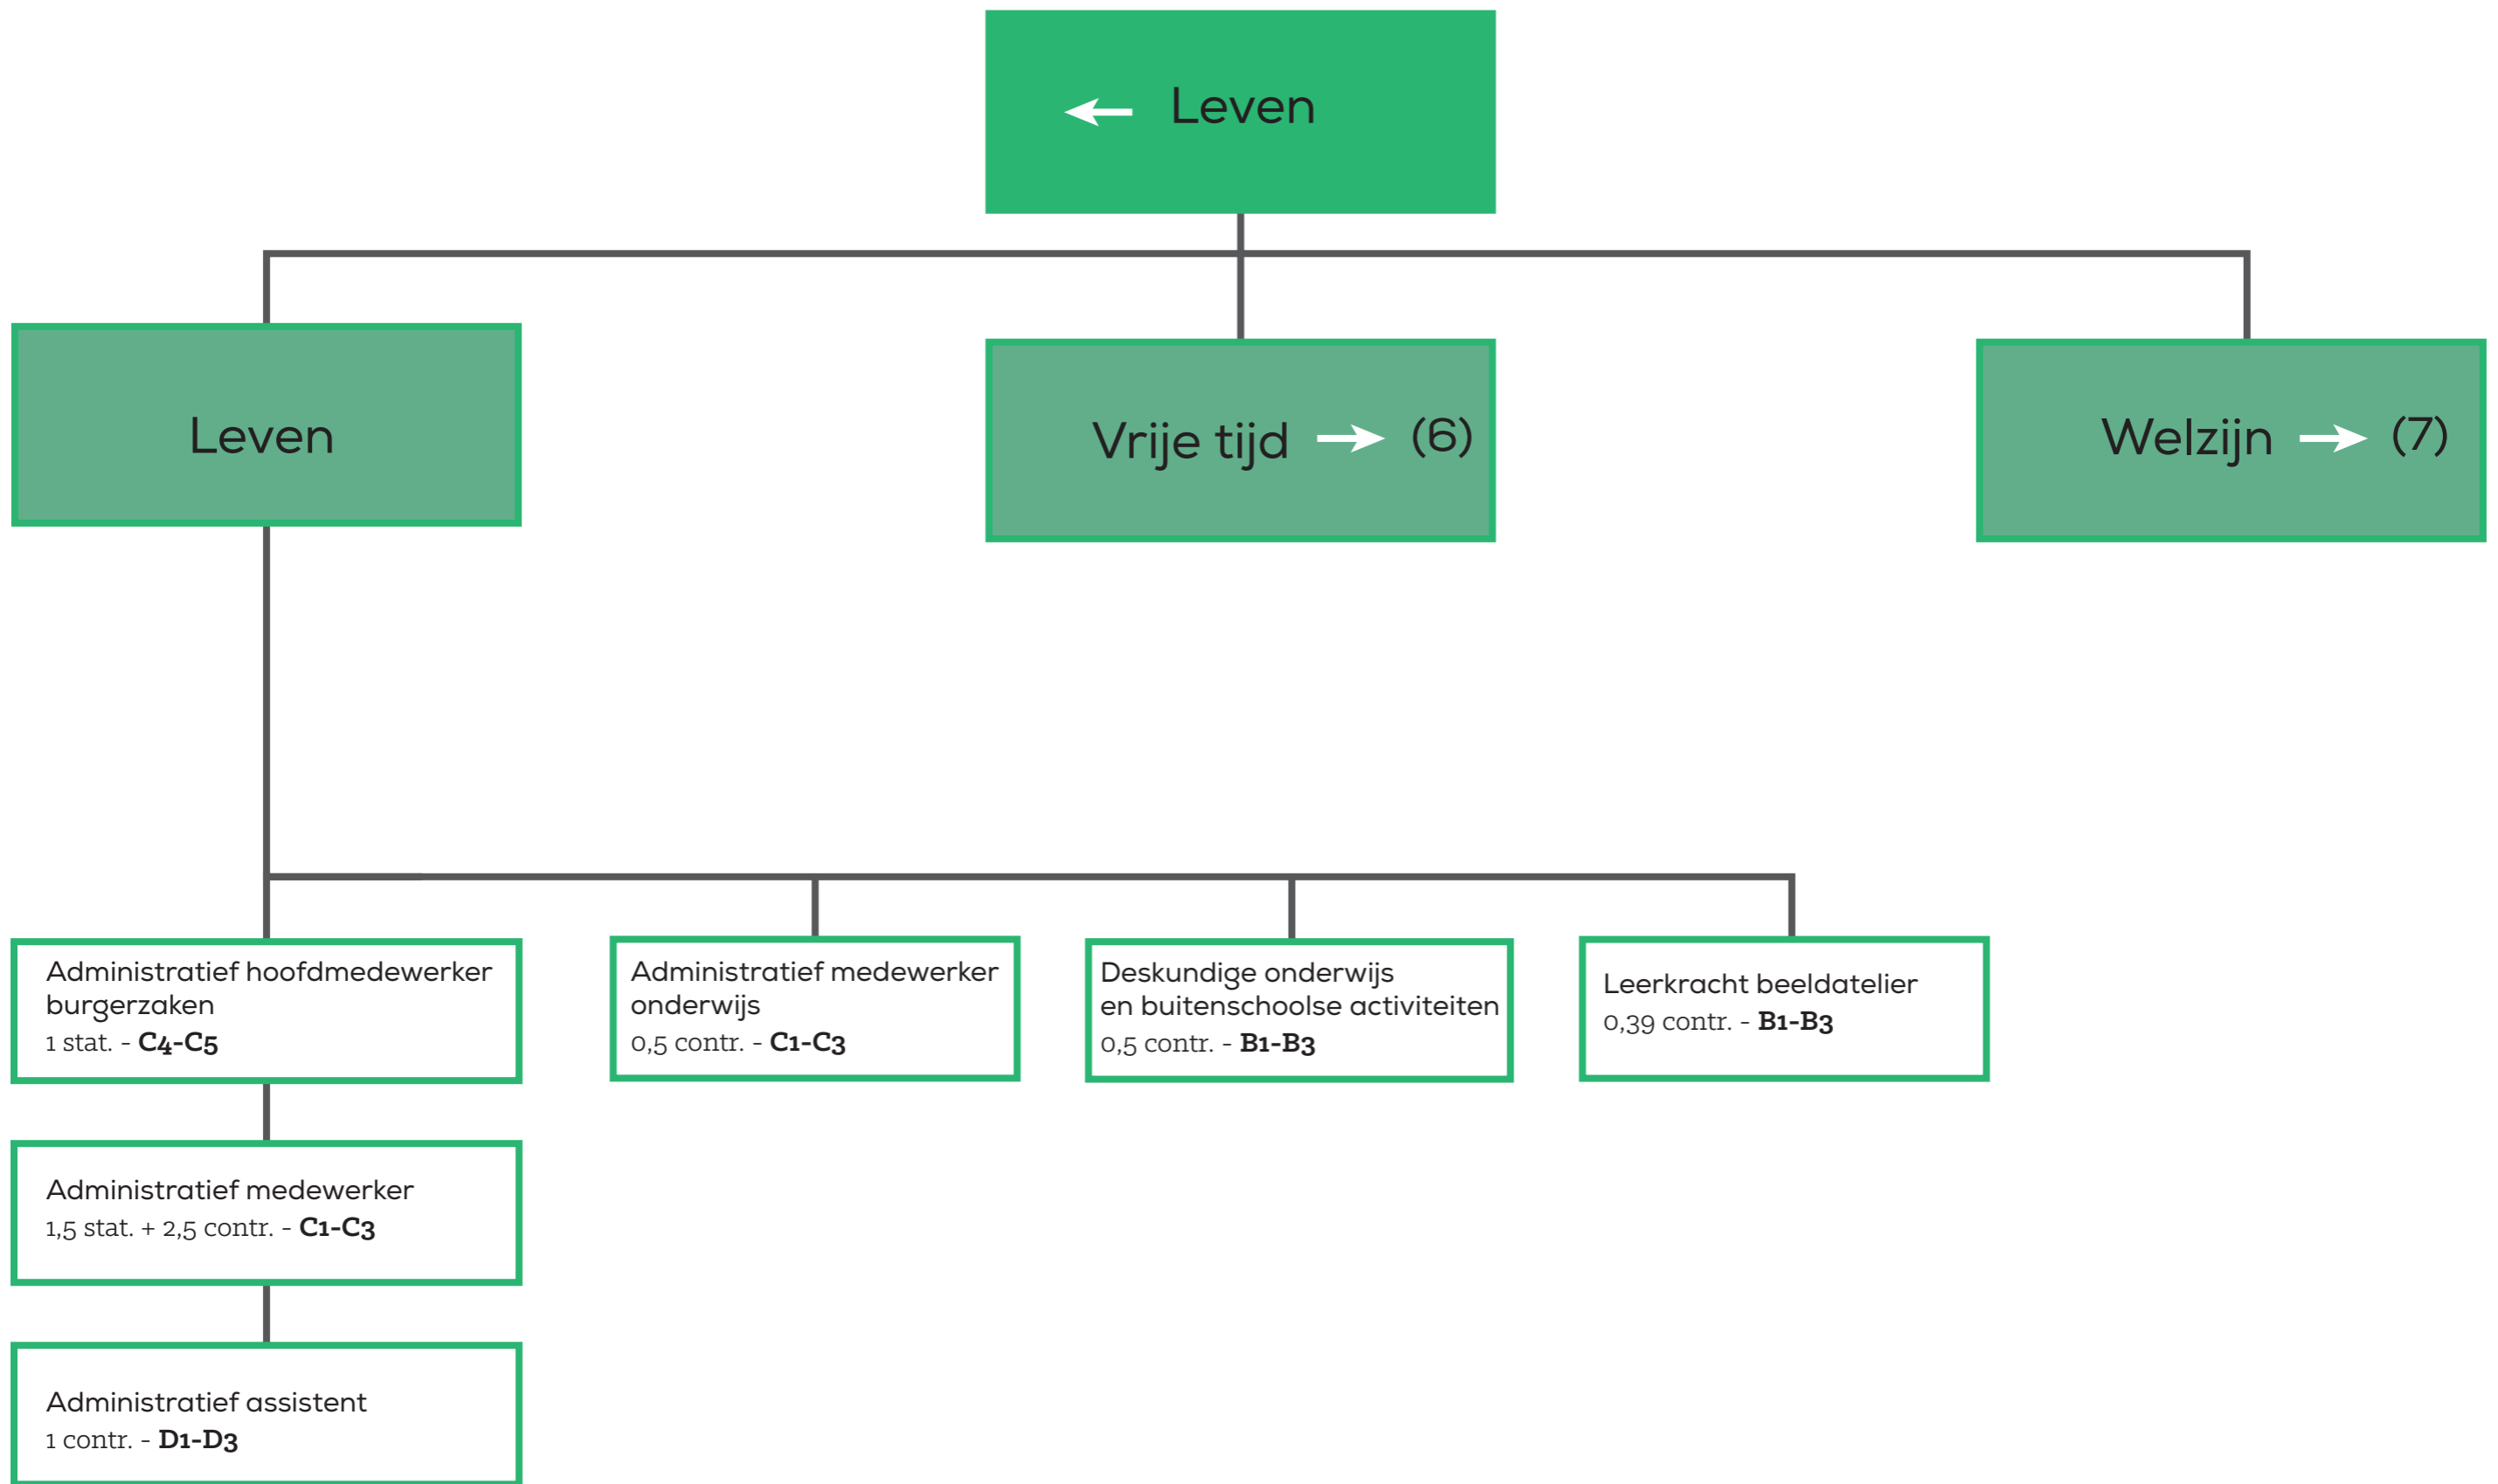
Leven

Leven

Vrije tijd (6)

Welzijn (7)

Administratief hoofdmedewerker burgerzaken
1 stat. - **C4-C5**

Administratief medewerker
1,5 stat. + 2,5 contr. - **C1-C3**

Administratief assistent
1 contr. - **D1-D3**

Administratief medewerker onderwijs
0,5 contr. - **C1-C3**

Deskundige onderwijs en buitenschoolse activiteiten
0,5 contr. - **B1-B3**

Leerkracht beeldatelier
0,39 contr. - **B1-B3**